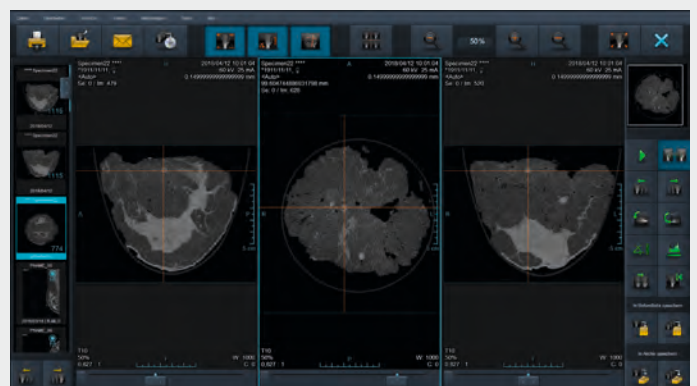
50%

Specimen22 ****
2018/04/12 10:01:04
60 kV 25 mA
0.140000000000000 mm
Se: 0 / Im: 479

Specimen22 ****
2018/04/12 10:01:04
60 kV 25 mA
0.140000000000000 mm
Se: 0 / Im: 626

Specimen22 ****
2018/04/12 10:01:04
60 kV 25 mA
0.140000000000000 mm
Se: 0 / Im: 520

A
R
P
L
H

T10
50%
W 1000
C 0

T10
50%
W 1000
C 0

T10
50%
W 1000
C 0

***Specimen22

2018/04/12

2018/04/12

774